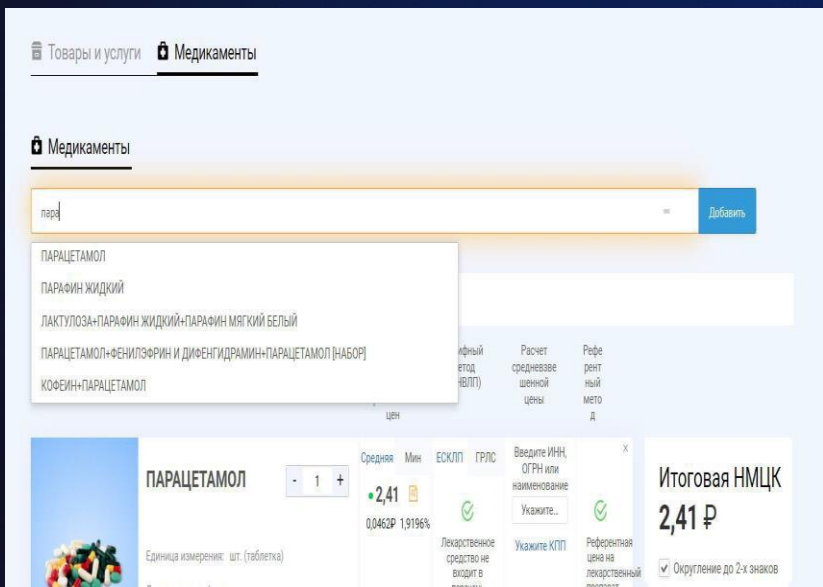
Товары и услуги Медикаменты

Медикаменты

пара

Добавить

ПАРАЦЕТАМОЛ
ПАРАФИН ЖИДКИЙ
ЛАКТУЛОЗА+ПАРАФИН ЖИДКИЙ+ПАРАФИН МЯГКИЙ БЕЛЫЙ
ПАРАЦЕТАМОЛ+ФЕНИЛЭФРИН И ДИФЕНГИДРАМИН+ПАРАЦЕТАМОЛ [НАБОР]
КОФЕИН+ПАРАЦЕТАМОЛ

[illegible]ифный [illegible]етод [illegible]ЖВЛП) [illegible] цен

Расчет средневзвешенной цены

Референтный метод

ПАРАЦЕТАМОЛ

- 1 +

Единица измерения: шт. (таблетка)

Средняя Мин ЕСКЛП ГРЛС

• 2,41

0,0462₽ 1,9196%

Лекарственное средство не входит в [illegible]

Введите ИНН, ОГРН или наименование

Укажите...

Укажите КПП

Референтная цена на лекарственный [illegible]

x

Итоговая НМЦК

2,41 ₽

✓ Округление до 2-х знаков